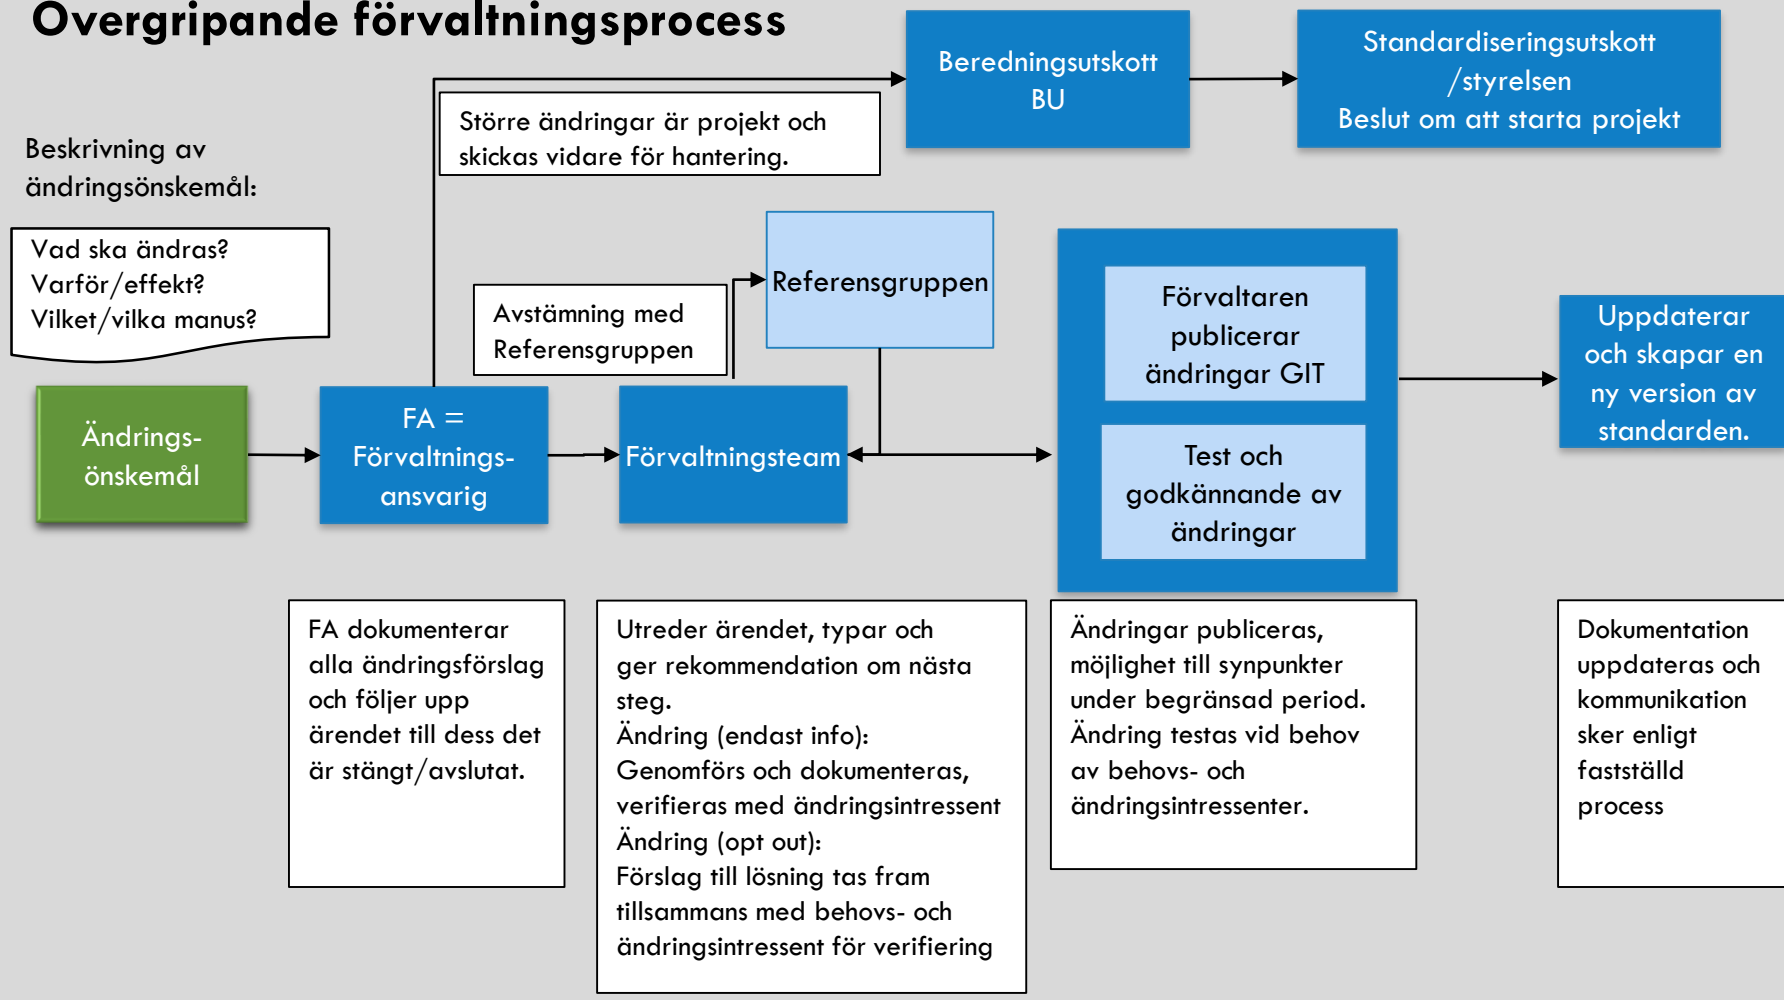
Övergripande förvaltningsprocess

Beredningsutskott
BU

Standardiseringsutskott /styrelsen
Beslut om att starta projekt

Större ändringar är projekt och skickas vidare för hantering.

Beskrivning av ändringsönskemål:

Vad ska ändras?
Varför/effekt?
Vilket/vilka manus?

Avstämning med Referensgruppen

Referensgruppen

Förvaltaren publicerar ändringar GIT

Test och godkännande av ändringar

Uppdaterar och skapar en ny version av standarden.

Ändrings-önskemål

FA = Förvaltnings-ansvarig

Förvaltningsteam

FA dokumenterar alla ändringsförslag och följer upp ärendet till dess det är stängt/avslutat.

Utreder ärendet, typar och ger rekommendation om nästa steg.
Ändring (endast info):
Genomförs och dokumenteras, verifieras med ändringsintressent
Ändring (opt out):
Förslag till lösning tas fram tillsammans med behovs- och ändringsintressent för verifiering

Ändringar publiceras, möjlighet till synpunkter under begränsad period.
Ändring testas vid behov av behovs- och ändringsintressenter.

Dokumentation uppdateras och kommunikation sker enligt fastställd process